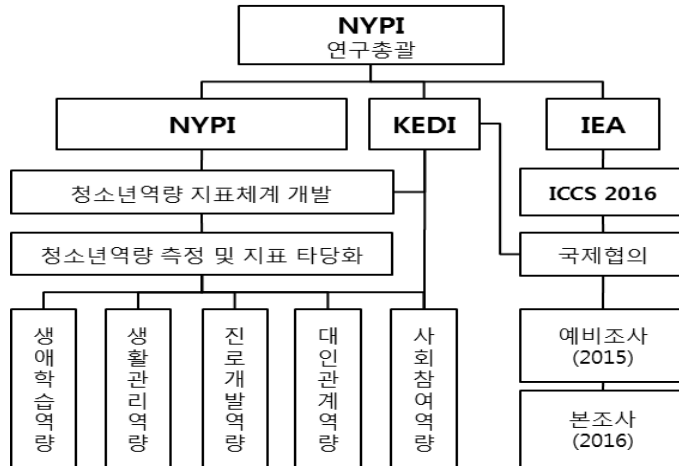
NYPI
연구총괄

NYPI

KEDI

IEA

청소년역량 지표체계 개발

청소년역량 측정 및 지표 타당화

ICCS 2016

국제협의

생애학습역량

생활관리역량

진로개발역량

대인관계역량

사회참여역량

예비조사
(2015)

본조사
(2016)